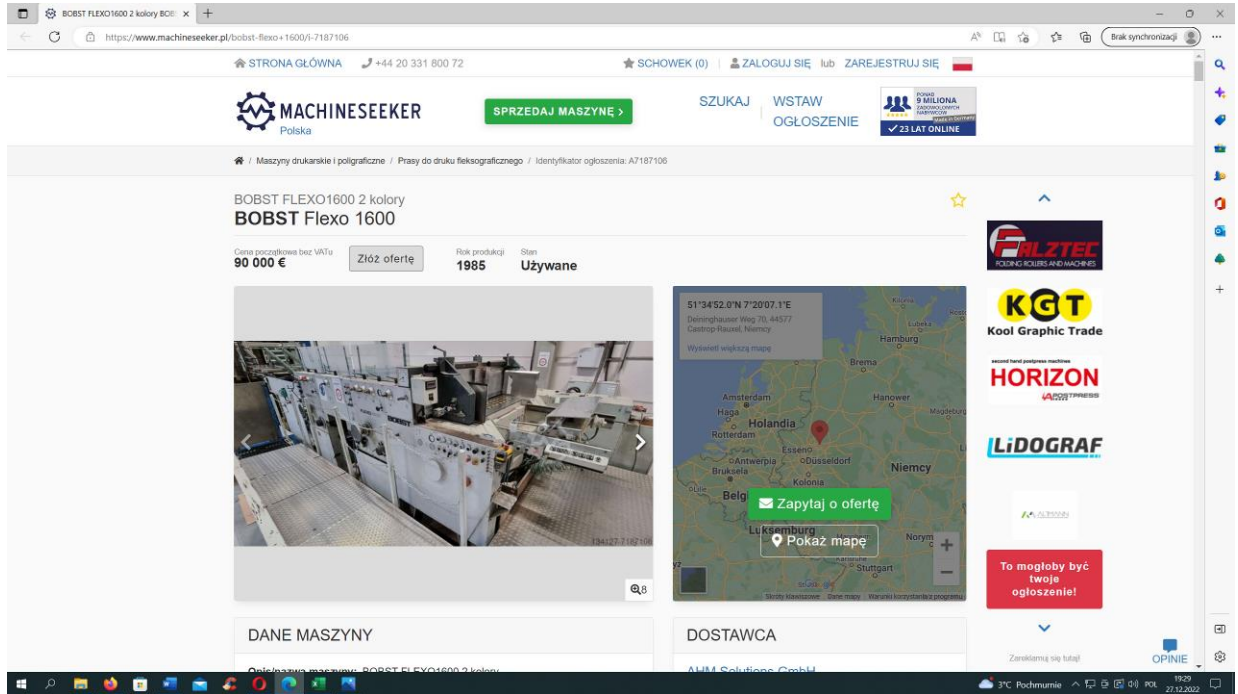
BOBST FLEXO1600 2 kolory BOB ×  +

https://www.machineseeker.pl/bobst-flexo+1600/i-7187106

Brak synchronizacji

STRONA GŁÓWNA  +44 20 331 800 72  SCHOWEK (0)  ZALOGUJ SIĘ lub ZAREJESTRUJ SIĘ

MACHINESEEKER Polska  SPRZEDAJ MASZYNĘ >  SZUKAJ  WSTAW OGŁOSZENIE  9 MILIONA  23 LAT ONLINE

/ Maszyny drukarskie i poligraficzne / Prasy do druku fleksograficznego / Identyfikator ogłoszenia: A7187106

BOBST FLEXO1600 2 kolory
**BOBST** Flexo 1600

Cena początkowa bez VATu
90 000 €

Złóż ofertę

Rok produkcji
1985

Stan
Używane

51°34'52.0"N 7°20'07.1"E
Deiningshauser Weg 70, 44577 Castrop-Rauxel, Niemcy
Wyświetl większą mapę

Hamburg  Brema  Lubeka  Amsterdam  Hanower  Haga  Holandia  Rotterdam  Essen  Magdeburg  Antwerpia  Dusseldorf  Niemcy  Bruksela  Belgi  Kolonia  Luksemburg  Stuttgart  Norym

Zapytaj o ofertę
Pokaż mapę

134127-7187106

8

Skróty klawiszowe  Dane mapy  Warunki korzystania z programu

FALZTEC FOLDING ROLLERS AND MACHINES
KGT Kool Graphic Trade
second hand postpress machines HORIZON POSTPRESS
LIDOGRAF

To mogłoby być twoje ogłoszenie!

Zareklamuj się tutaj!

OPINIE

DANE MASZYNY
Opis/nazwa maszyny: BOBST FLEXO1600 2 kolory

DOSTAWCA
AHM Solutions GmbH

3°C Pochmurnie  POL  19:29 27.12.2022